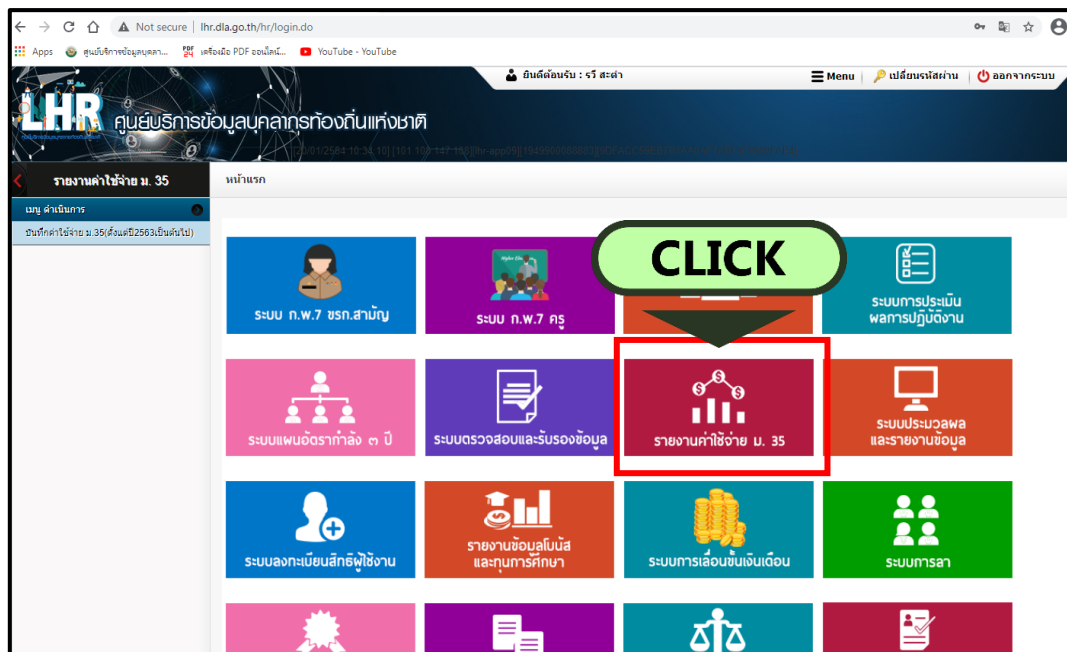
Not secure | lhr.dla.go.th/hr/login.do

Apps ศูนย์บริการข้อมูลบุคลา... เครื่องมือ PDF ออนไลน์... YouTube - YouTube

ยินดีต้อนรับ : รวี สะด่า

Menu | เปลี่ยนรหัสผ่าน | ออกจากระบบ

LHR ศูนย์บริการข้อมูลบุคลากรท้องถิ่นแห่งชาติ

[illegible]

รายงานค่าใช้จ่าย ม. 35

เมนู ดำเนินการ

บันทึกค่าใช้จ่าย ม.35(ตั้งแต่ปี2563เป็นต้นไป)

หน้าแรก

CLICK

ระบบ ก.พ.7 ขรก.สามัญ

ระบบ ก.พ.7 ครู

ระบบการประเมินผลการปฏิบัติงาน

ระบบแผนอัตรากำลัง ๓ ปี

ระบบตรวจสอบและรับรองข้อมูล

รายงานค่าใช้จ่าย ม. 35

ระบบประมวลผลและรายงานข้อมูล

ระบบลงทะเบียนสิทธิ์ผู้ใช้งาน

รายงานข้อมูลโบนัสและทุนการศึกษา

ระบบการเลื่อนขั้นเงินเดือน

ระบบการลา